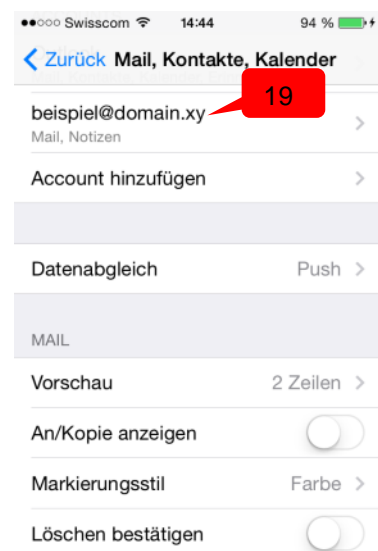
●●○○○ Swisscom 14:44 94 %

< Zurück Mail, Kontakte, Kalender

beispiel@domain.xy
Mail, Notizen

19

Account hinzufügen

Datenabgleich Push

MAIL

Vorschau 2 Zeilen

An/Kopie anzeigen

Markierungsstil Farbe

Löschen bestätigen